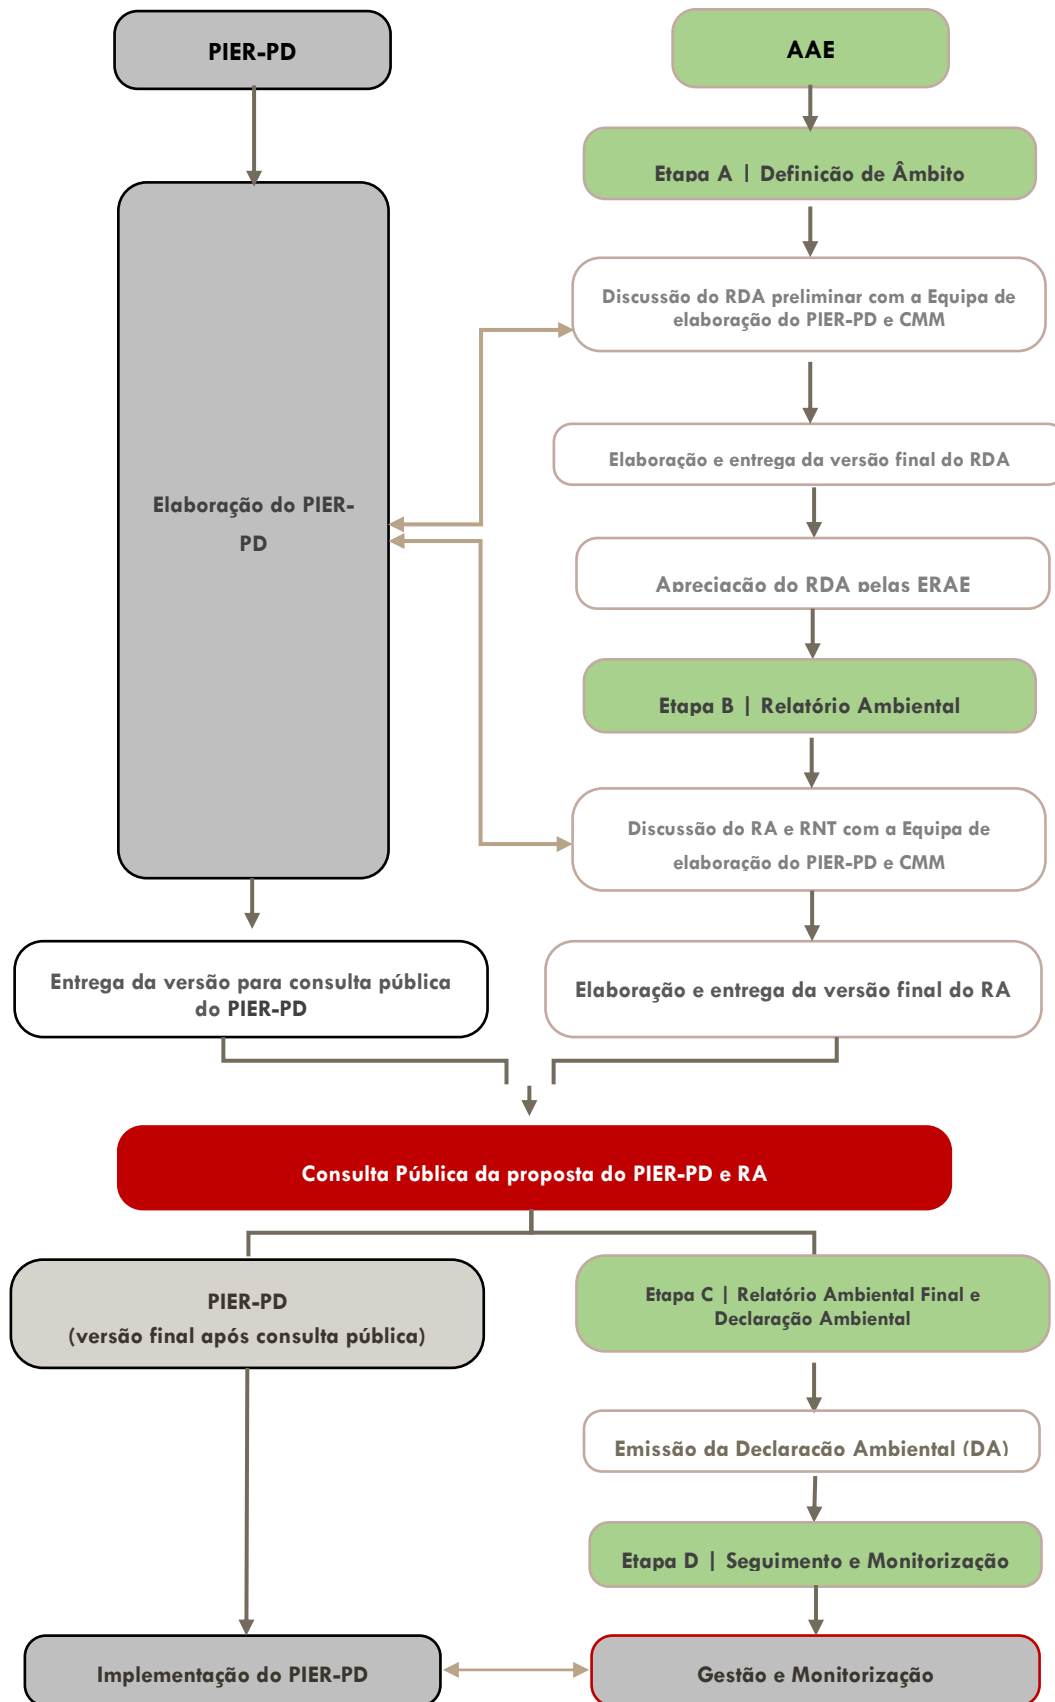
PIER-PD

AAE

Etapa A | Definição de Âmbito

Discussão do RDA preliminar com a Equipa de elaboração do PIER-PD e CMM

Elaboração e entrega da versão final do RDA

Apreciação do RDA pelas ERAE

Elaboração do PIER-PD

Etapa B | Relatório Ambiental

Discussão do RA e RNT com a Equipa de elaboração do PIER-PD e CMM

Entrega da versão para consulta pública do PIER-PD

Elaboração e entrega da versão final do RA

Consulta Pública da proposta do PIER-PD e RA

PIER-PD
(versão final após consulta pública)

Etapa C | Relatório Ambiental Final e Declaração Ambiental

Emissão da Declaração Ambiental (DA)

Etapa D | Seguimento e Monitorização

Implementação do PIER-PD

Gestão e Monitorização